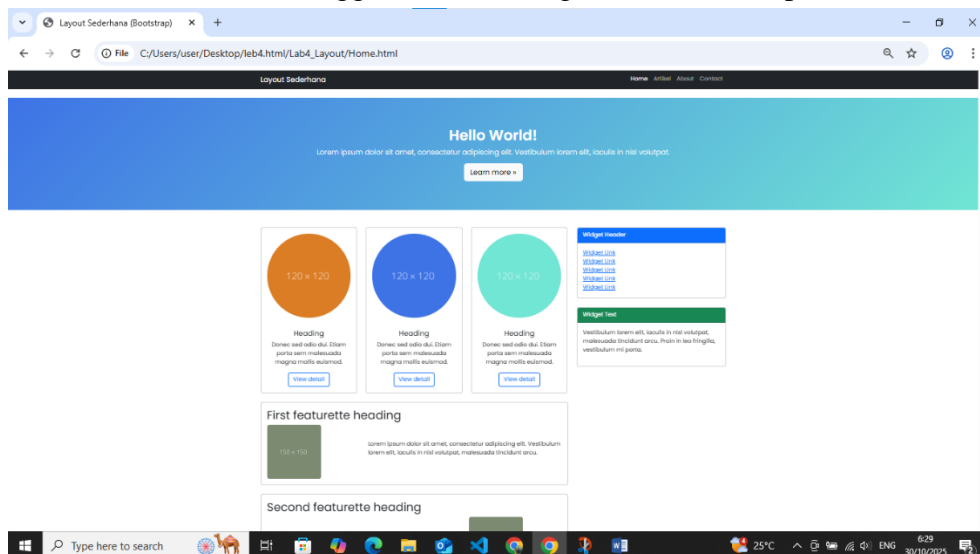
Layout Sederhana (Bootstrap) ×
+
File C:/Users/user/Desktop/leb4.html/Lab4_Layout/Home.html

Layout Sederhana
Home Artikel About Contact

Hello World!
Lorem ipsum dolor sit amet, consectetur adipiscing elit. Vestibulum lorem elit, iaculis in nisi volutpat.
Learn more »

120 × 120
Heading
Donec sed odio dui. Etiam porta sem malesuada magna mollis euismod.
View detail

120 × 120
Heading
Donec sed odio dui. Etiam porta sem malesuada magna mollis euismod.
View detail

120 × 120
Heading
Donec sed odio dui. Etiam porta sem malesuada magna mollis euismod.
View detail

Widget Header
Widget Link
Widget Link
Widget Link
Widget Link
Widget Link

Widget Text
Vestibulum lorem elit, iaculis in nisl volutpat, malesuada tincidunt arcu. Proin in leo fringilla, vestibulum mi porta.

First featurette heading
150 × 150
Lorem ipsum dolor sit amet, consectetur adipiscing elit. Vestibulum lorem elit, iaculis in nisl volutpat, malesuada tincidunt arcu.

Second featurette heading

Type here to search
25°C
ENG
6:29
30/10/2025